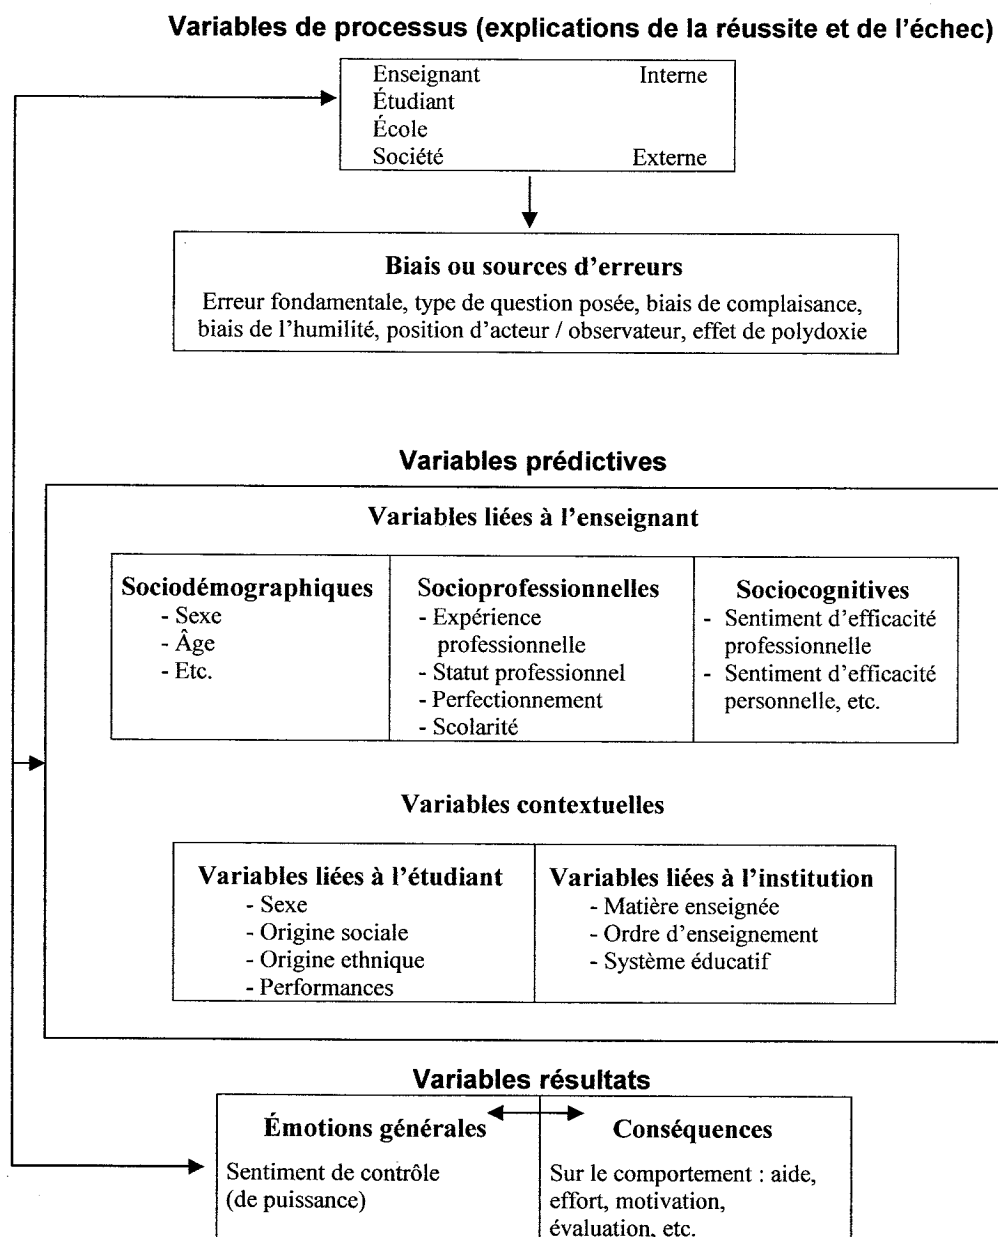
Variables de processus (explications de la réussite et de l'échec)

Enseignant Interne
Étudiant
École
Société Externe

Biais ou sources d'erreurs
Erreur fondamentale, type de question posée, biais de complaisance, biais de l'humilité, position d'acteur / observateur, effet de polydoxie

Variables prédictives

Variables liées à l'enseignant

| Sociodémographiques | Socioprofessionnelles | Sociocognitives |
|---|---|---|
| - Sexe<br>- Âge<br>- Etc. | - Expérience professionnelle<br>- Statut professionnel<br>- Perfectionnement<br>- Scolarité | - Sentiment d'efficacité professionnelle<br>- Sentiment d'efficacité personnelle, etc. |

Variables contextuelles

| Variables liées à l'étudiant | Variables liées à l'institution |
|---|---|
| - Sexe<br>- Origine sociale<br>- Origine ethnique<br>- Performances | - Matière enseignée<br>- Ordre d'enseignement<br>- Système éducatif |

Variables résultats

| Émotions générales | Conséquences |
|---|---|
| Sentiment de contrôle (de puissance) | Sur le comportement : aide, effort, motivation, évaluation, etc. |